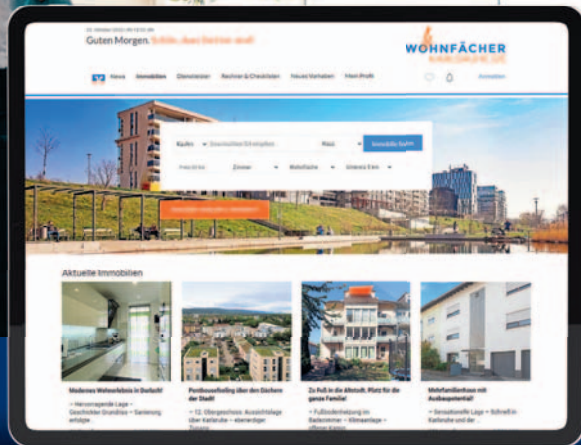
Guten Morgen. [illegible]

WOHNFÄCHER
KARLSRUHE.DE

Home Immobilien Dienstleister Rechner & Checklisten Neues Vorhaben Mein Profil

Anmelden

Kaufen

Immobilie finden

Aktuelle Immobilien

Modernes Wohnerlebnis in Durlach!

– Herausragende Lage – Geschickter Grundriss – Sanierung erfolgte

Penthousefeeling über den Dächern der Stadt!

– 12. Obergeschoss: Aussichtslage über Karlsruhe – einmaliger Traum

Zu Fuß in die Altstadt. Platz für die ganze Familie!

– Fußbodenheizung im Badezimmer – Klimaanlage – offener Küche

Mehrfamilienhaus mit Ausbaupotential?

– Sensationelle Lage – Schnell in Karlsruhe und der